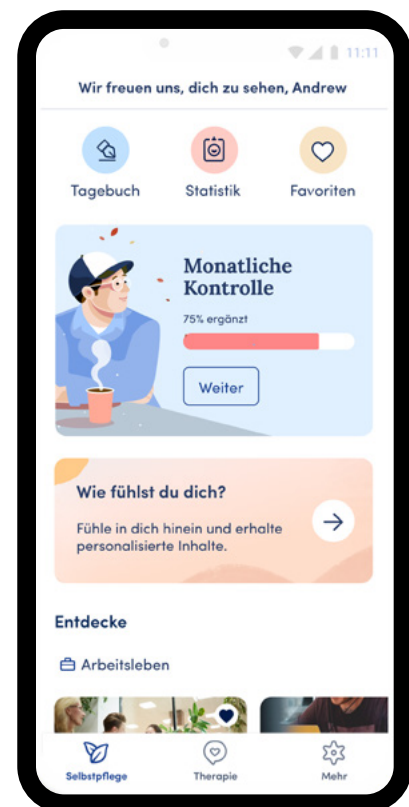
11:11

Wir freuen uns, dich zu sehen, Andrew

Tagebuch

Statistik

Favoriten

Monatliche Kontrolle

75% ergänzt

Weiter

Wie fühlst du dich?

Fühle in dich hinein und erhalte personalisierte Inhalte.

Entdecke

Arbeitsleben

Selbstpflege

Therapie

Mehr